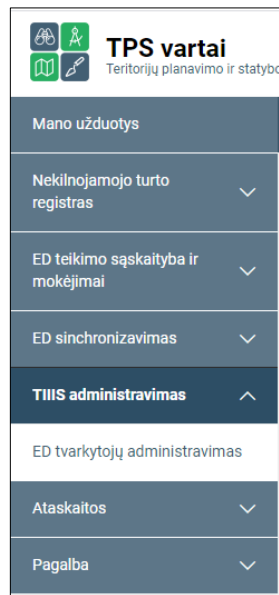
TPS vartai
Teritorijų planavimo ir statybo

Mano užduotys

Nekilnojamojo turto registras

ED teikimo sąskaityba ir mokėjimai

ED sinchronizavimas

TIIIS administravimas

ED tvarkytojų administravimas

Ataskaitos

Pagalba